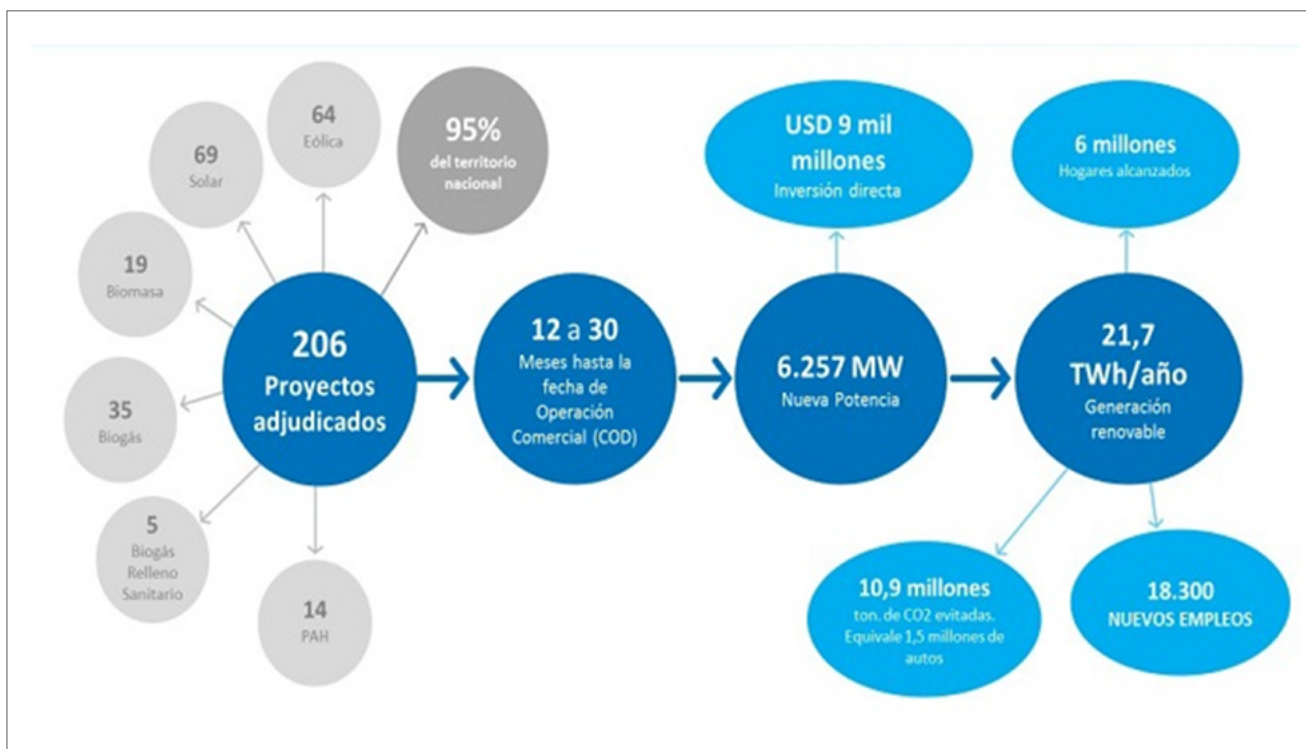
69
Solar

64
Eólica

95%
del territorio nacional

19
Biomasa

35
Biogás

5
Biogás Relleno Sanitario

14
PAH

206
Proyectos adjudicados

12 a 30
Meses hasta la fecha de Operación Comercial (COD)

USD 9 mil millones
Inversión directa

6.257 MW
Nueva Potencia

6 millones
Hogares alcanzados

21,7
TWh/año
Generación renovable

10,9 millones
ton. de CO2 evitadas. Equivale 1,5 millones de autos

18.300
NUEVOS EMPLEOS